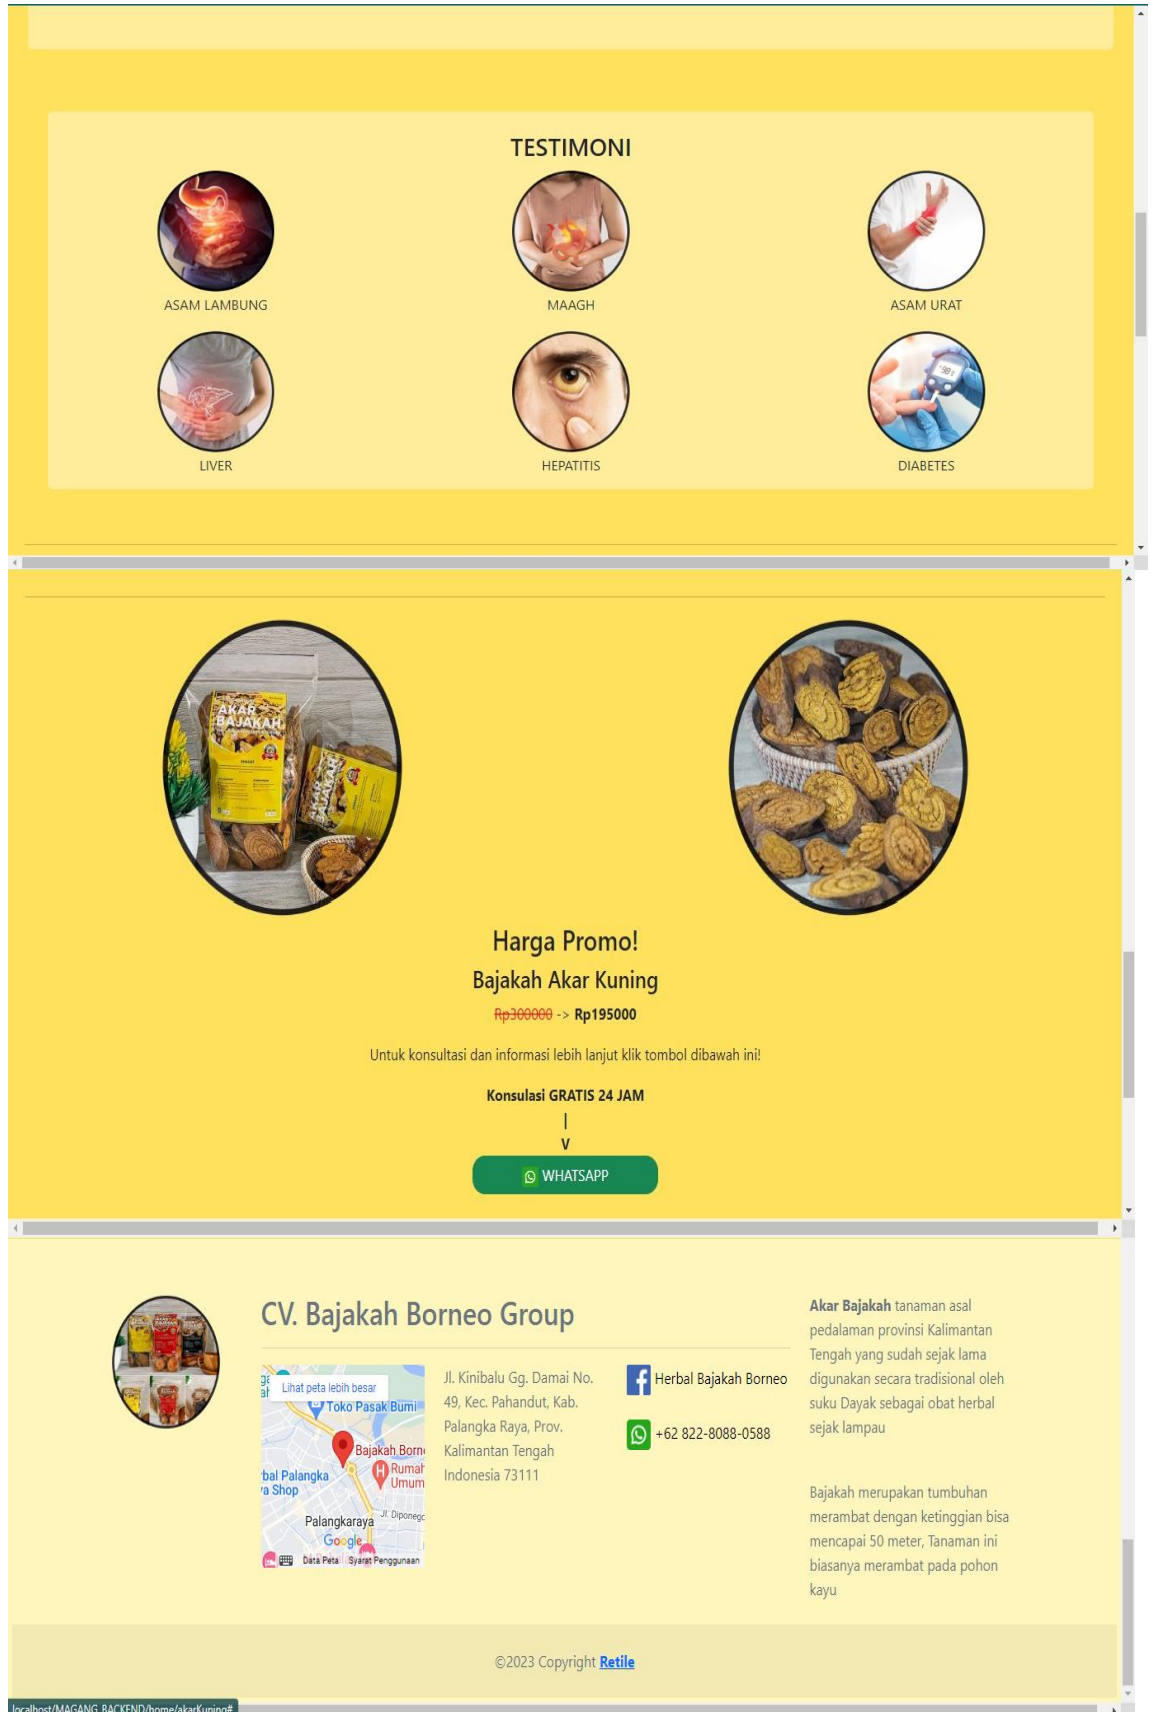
TESTIMONI

ASAM LAMBUNG

MAAGH

ASAM URAT

LIVER

HEPATITIS

DIABETES

AKAR BAJAKAH

Harga Promo!

Bajakah Akar Kuning

Rp300000 -> Rp195000

Untuk konsultasi dan informasi lebih lanjut klik tombol dibawah ini!

Konsulasi GRATIS 24 JAM

|
V

WHATSAPP

CV. Bajakah Borneo Group

Lihat peta lebih besar
Toko Pasak Bumi
Bajakah Born
Rumah Umum
bal Palangka a Shop
Palangkaraya
Jl. Diponeg
Google
Data Peta Syarat Penggunaan

Jl. Kinibalu Gg. Damai No. 49, Kec. Pahandut, Kab. Palangka Raya, Prov. Kalimantan Tengah Indonesia 73111

Herbal Bajakah Borneo

+62 822-8088-0588

**Akar Bajakah** tanaman asal pedalaman provinsi Kalimantan Tengah yang sudah sejak lama digunakan secara tradisional oleh suku Dayak sebagai obat herbal sejak lampau

Bajakah merupakan tumbuhan merambat dengan ketinggian bisa mencapai 50 meter, Tanaman ini biasanya merambat pada pohon kayu

©2023 Copyright Retile

localhost/MAGANG_BACKEND/home/akarKuning#